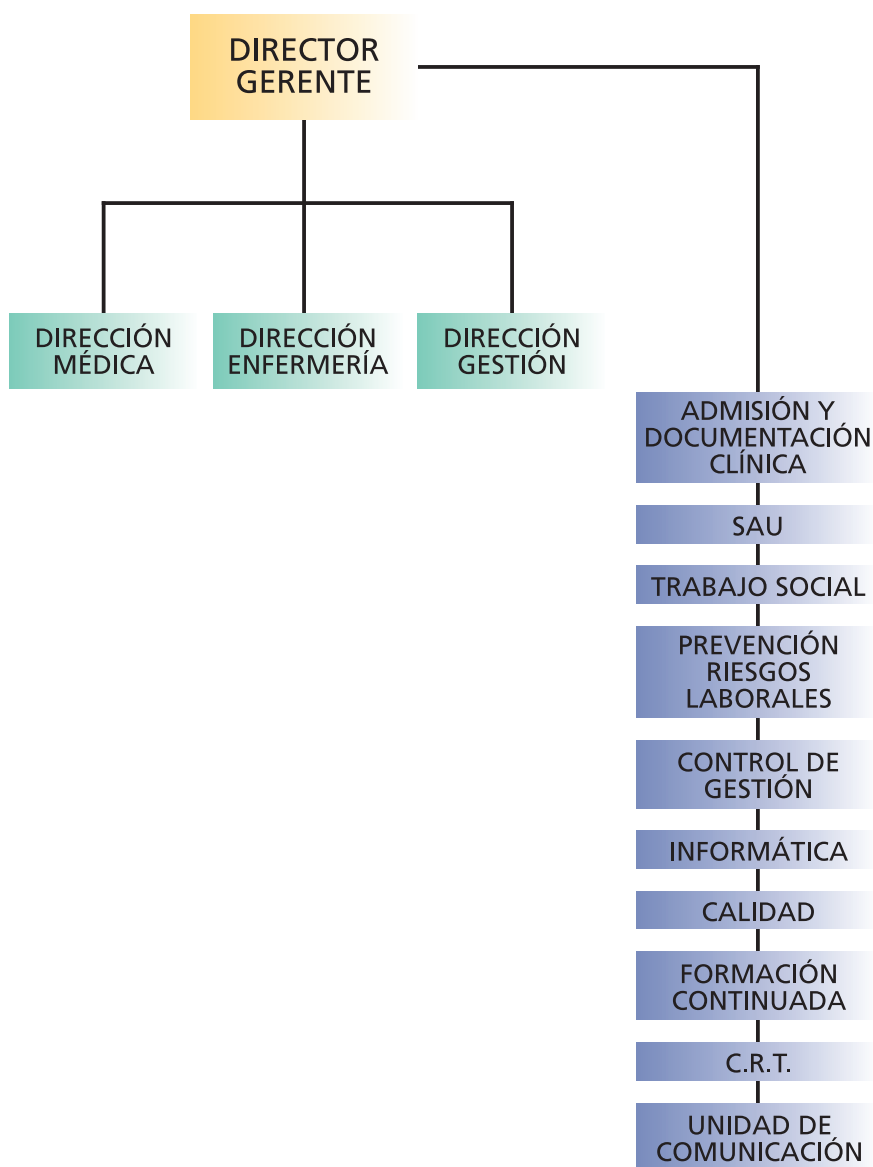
DIRECTOR GERENTE

DIRECCIÓN MÉDICA

DIRECCIÓN ENFERMERÍA

DIRECCIÓN GESTIÓN

ADMISIÓN Y DOCUMENTACIÓN CLÍNICA

SAU

TRABAJO SOCIAL

PREVENCIÓN RIESGOS LABORALES

CONTROL DE GESTIÓN

INFORMÁTICA

CALIDAD

FORMACIÓN CONTINUADA

C.R.T.

UNIDAD DE COMUNICACIÓN